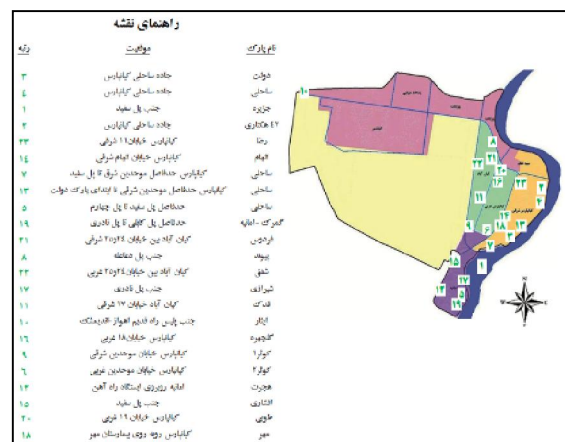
راهنمای نقشه

| رتبه | موقعیت | نام پارک |
|---|---|---|
| ۳ | جاده ساحلی کیانپارس | دولت |
| ۴ | جاده ساحلی کیانپارس | ساحلی |
| ۱ | جنب پل سفید | جزیره |
| ۲ | جاده ساحلی کیانپارس | ۴۷ هکتاری |
| ۲۳ | کیانپارس خیابان ۱۱ شرقی | رضا |
| ۱۴ | کیانپارس خیابان امام شرقی | امام |
| ۷ | ساحلی حدفاصل موحدین شرق تا پل سفید | ساحلی |
| ۱۳ | کیانپارس حدفاصل موحدین شرقی تا ابتدای پارک دولت | ساحلی |
| ۵ | حدفاصل پل سفید تا پل چهارم | ساحلی |
| ۱۹ | حدفاصل پل کابلی تا پل نادری | گمرک - اداره |
| ۲۱ | کیان آباد بین خیابان ۲۴ و ۲۵ شرقی | فردوس |
| ۸ | جنب پل معلقه | پیوند |
| ۲۲ | کیان آباد بین خیابان ۲۴ و ۲۵ غربی | شفق |
| ۱۷ | جنب پل نادری | شیرازی |
| ۱۱ | کیان آباد خیابان ۱۷ شرقی | قدک |
| ۱۰ | جنب پلیس راه قدیم اهواز اندیمشک | ایثار |
| ۱۶ | کیانپارس خیابان ۱۸ غربی | گلچهره |
| ۹ | کیانپارس خیابان موحدین شرقی | کوثر ۱ |
| ۶ | کیانپارس خیابان موحدین غربی | کوثر ۲ |
| ۱۲ | اداره روزبری ایستگاه راه آهن | هجرت |
| ۱۵ | جنب پل سفید | انشاری |
| ۲۰ | کیانپارس خیابان ۱۹ غربی | طوبی |
| ۱۸ | کیانپارس دوه دوی بیمارستان مهر | مهر |

۱۰
۸
۲۱
۲۲
۱۶
۲۳
۱۱
۱۴
۲
۹
۱۸
۱۲
۱۳
۱۹
۵
۱
۱۷
۱۵
۲۰
۷
۴
۶